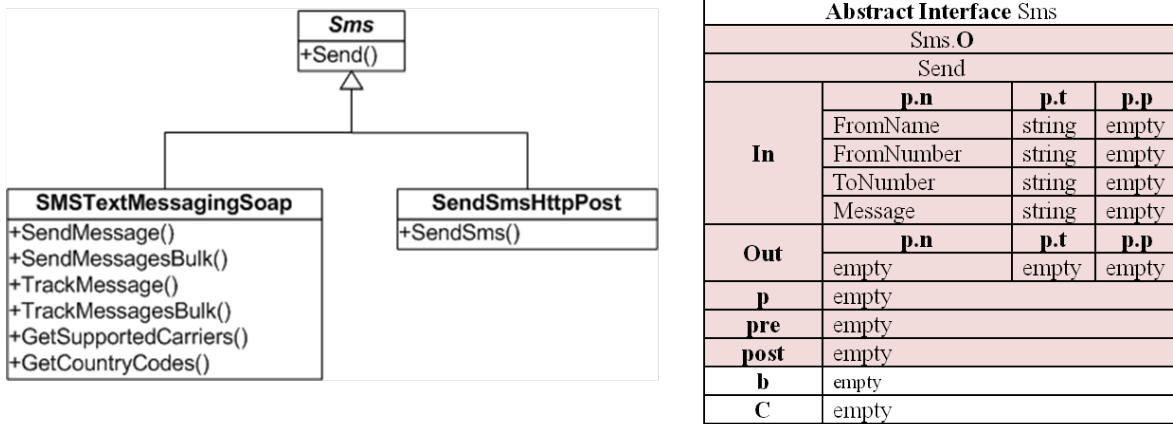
Sms
+Send()

SMSTextMessagingSoap
+SendMessage()
+SendMessagesBulk()
+TrackMessage()
+TrackMessagesBulk()
+GetSupportedCarriers()
+GetCountryCodes()

SendSmsHttpPost
+SendSms()

| **Abstract Interface** Sms | | | |
|---|---|---|---|
| Sms.**O** | | | |
| Send | | | |
| **In** | **p.n** | **p.t** | **p.p** |
| | FromName | string | empty |
| | FromNumber | string | empty |
| | ToNumber | string | empty |
| | Message | string | empty |
| **Out** | **p.n** | **p.t** | **p.p** |
| | empty | empty | empty |
| **p** | empty | | |
| **pre** | empty | | |
| **post** | empty | | |
| **b** | empty | | |
| **C** | empty | | |